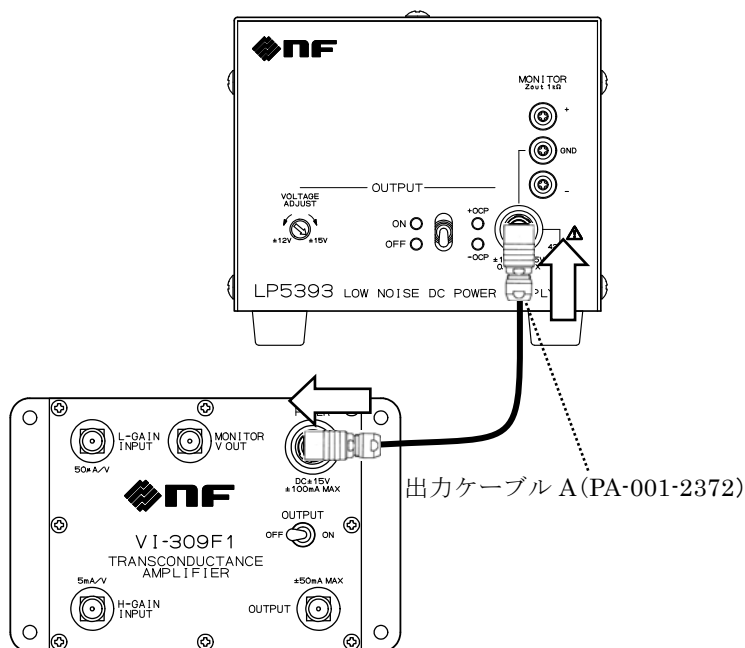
nf

MONITOR
Zout 1kΩ

+

GND

-

OUTPUT

VOLTAGE ADJUST

±12V ±15V

ON

OFF

+OCP

-OCP

±1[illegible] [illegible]5V
0.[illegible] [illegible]X

LP5393 LOW NOISE DC POWER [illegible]PLY

L-GAIN INPUT

50mA/V

MONITOR V OUT

DC±15V
±100mA MAX

nf

VI-309F1
TRANSCONDUCTANCE AMPLIFIER

OUTPUT
OFF ON

5mA/V

H-GAIN INPUT

±50mA MAX

OUTPUT

出力ケーブル A(PA-001-2372)